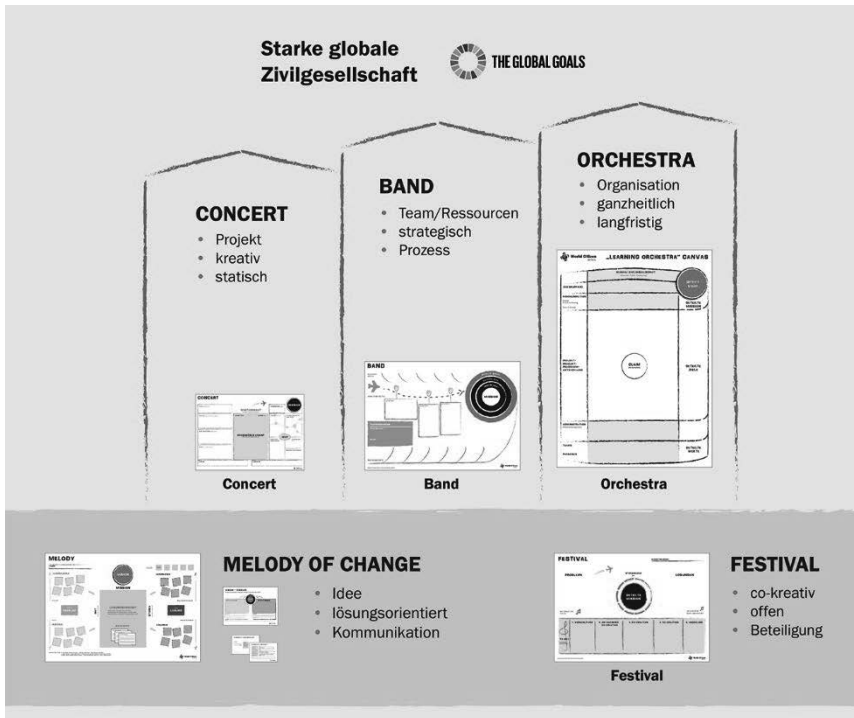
Starke globale Zivilgesellschaft

THE GLOBAL GOALS

CONCERT
• Projekt
• kreativ
• statisch

CONCERT

Concert

BAND
• Team/Ressourcen
• strategisch
• Prozess

BAND

Band

ORCHESTRA
• Organisation
• ganzheitlich
• langfristig

„LEARNING ORCHESTRA" CANVAS

Orchestra

MELODY

MELODY OF CHANGE
• Idee
• lösungsorientiert
• Kommunikation

FESTIVAL

FESTIVAL
• co-kreativ
• offen
• Beteiligung

Festival